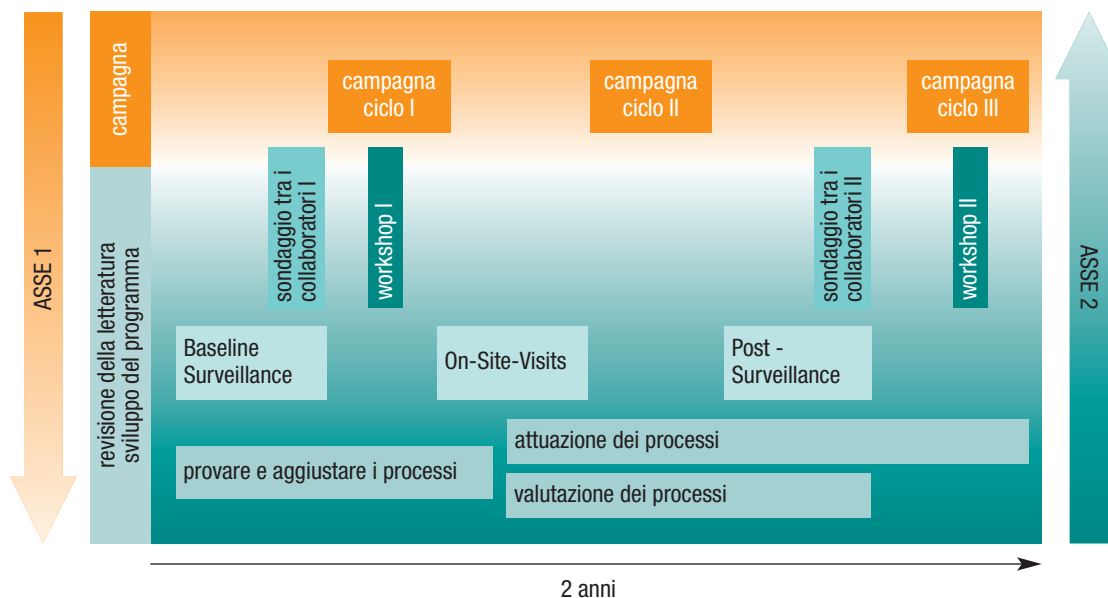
ASSE 1

campagna

revisione della letteratura sviluppo del programma

campagna ciclo I

campagna ciclo II

campagna ciclo III

sondaggio tra i collaboratori I

workshop I

sondaggio tra i collaboratori II

workshop II

ASSE 2

Baseline Surveillance

On-Site-Visits

Post - Surveillance

attuazione dei processi

provare e aggiustare i processi

valutazione dei processi

2 anni